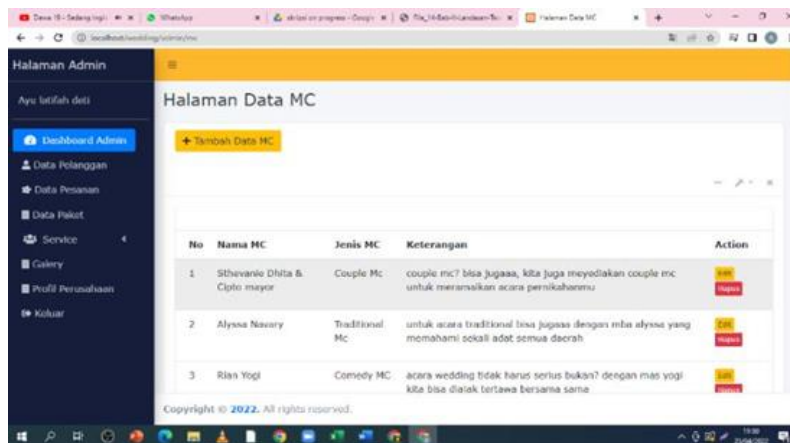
Dava 16 - Sedang ingi ✕ | WhatsApp ✕ | skripsi on progress - Googl ✕ | File_16-Bab-II-Landasan-Te ✕ | Halaman Data MC ✕ +

localhost/wedding/admin/mc

Halaman Admin

Ayu latifah deti

Dashboard Admin
Data Pelanggan
Data Pesanan
Data Paket
Service
Galery
Profil Perusahaan
Keluar

Halaman Data MC

+ Tambah Data MC

| No | Nama MC | Jenis MC | Keterangan | Action |
|---|---|---|---|---|
| 1 | Sthevanie Dhita & Cipto mayor | Couple Mc | couple mc? bisa jugaaa, kita juga meyediakan couple mc untuk meramaikan acara pernikahanmu | Edit Hapus |
| 2 | Alyssa Navary | Traditional Mc | untuk acara traditional bisa jugaaa dengan mba alyssa yang memahami sekali adat semua daerah | Edit Hapus |
| 3 | Rian Yogi | Comedy MC | acara wedding tidak harus serius bukan? dengan mas yogi kita bisa dialak tertawa bersama sama | Edit Hapus |

Copyright © 2022. All rights reserved.

19:30
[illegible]